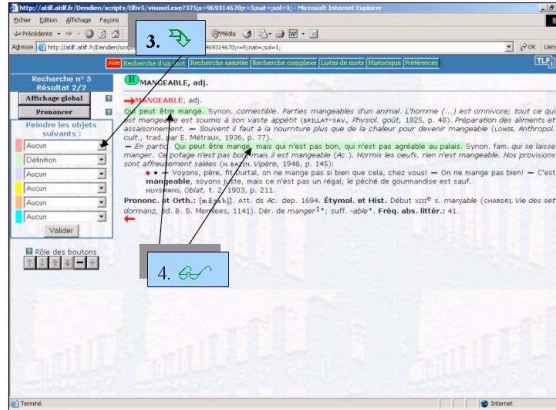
http://atilf.atilf.fr/Dendien/scripts/tlfiv5/visusel.exe?37;s=969314670;r=5;nat=;sol=1; - Microsoft Internet Explorer

Fichier Edition Affichage Favoris

Précédente

Média

Adresse http://atilf.atilf.fr/Dendien/scripts/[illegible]9314670;r=5;nat=;sol=1;

OK Liens

3.

Aide Recherche assistée Recherche complexe Listes de mots Historique Préférences

TLF

Recherche n° 5
Résultat 2/2

Affichage global ?

Prononcer ?

Peindre les objets suivants : ?

Aucun

Définition

Aucun

Aucun

Aucun

Aucun

Valider

Rôle des boutons

H MANGEABLE, adj.

MANGEABLE, adj.

Qui peut être mangé. Synon. comestible. Parties mangeables d'un animal. L'homme (...) est omnivore; tout ce qui est mangeable est soumis à son vaste appétit (BRILLAT-SAV., Physiol. goût, 1825, p. 48). Préparation des aliments et assaisonnement. — Souvent il faut à la nourriture plus que de la chaleur pour devenir mangeable (LOWIE, Anthropol. cult., trad. par E. Métraux, 1936, p. 77).

— En partic. Qui peut être mangé, mais qui n'est pas bon, qui n'est pas agréable au palais. Synon. fam. qui se laisse manger. Ce potage n'est pas bon, mais il est mangeable (Ac.). Hormis les oeufs, rien n'est mangeable. Nos provisions sont affreusement salées (H. BAZIN, Vipère, 1948, p. 145):

♦ ♦ — Voyons, père, fit Durtal, on ne mange pas si bien que cela, chez vous! — On ne mange pas bien! — C'est mangeable, soyons juste, mais ce n'est pas un régal; le péché de gourmandise est sauf.
HUYSMANS, Oblat, t. 2, 1903, p. 211.

Prononc. et Orth.: [mɑ̃ʒabl]. Att. ds Ac. dep. 1694. Étymol. et Hist. Début XIII^e s. manjable (CHARDRI, Vie des set dormanz, éd. B. S. Merrilees, 1141). Dér. de manger¹*; suff. -able*. Fréq. abs. littér.: 41.

4.

Terminé

Internet